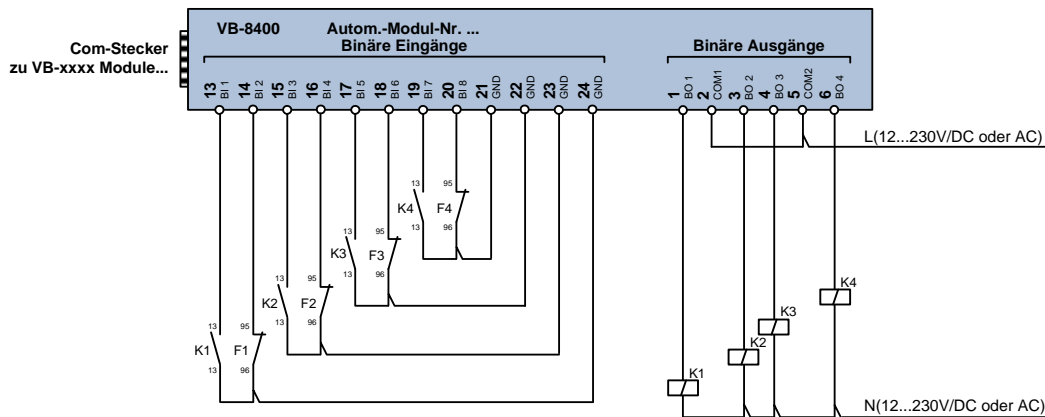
VB-8400 Autom.-Modul-Nr. ...
Binäre Eingänge

Com-Stecker
zu VB-xxxx Module...

13 BI 1
14 BI 2
15 BI 3
16 BI 4
17 BI 5
18 BI 6
19 BI 7
20 BI 8
21 GND
22 GND
23 GND
24 GND

Binäre Ausgänge

1 BO 1
2 COM1
3 BO 2
4 BO 3
5 COM2
6 BO 4

L(12...230V/DC oder AC)

13 95
K4 F4
13 96

13 95
K3 F3
13 96

13 95
K2 F2
13 96

13 95
K1 F1
13 96

K4
K3
K2
K1

N(12...230V/DC oder AC)